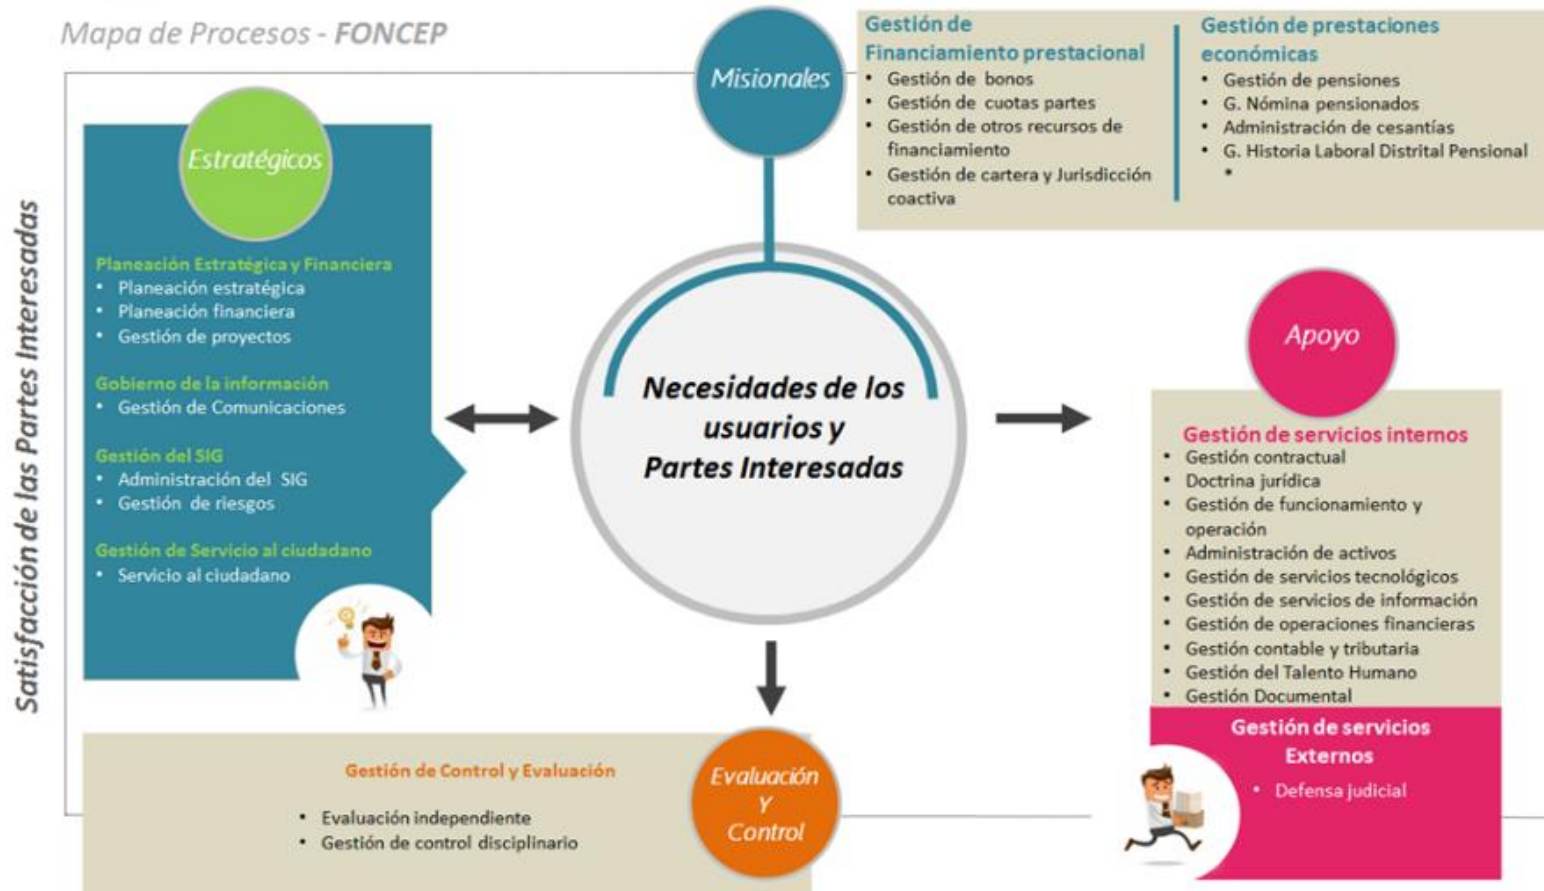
Mapa de Procesos - FONCEP

Satisfacción de las Partes Interesadas

Misionales

Gestión de Financiamiento prestacional
• Gestión de bonos
• Gestión de cuotas partes
• Gestión de otros recursos de financiamiento
• Gestión de cartera y Jurisdicción coactiva

Gestión de prestaciones económicas
• Gestión de pensiones
• G. Nómina pensionados
• Administración de cesantías
• G. Historia Laboral Distrital Pensional
•

Estratégicos

Planeación Estratégica y Financiera
• Planeación estratégica
• Planeación financiera
• Gestión de proyectos

Gobierno de la información
• Gestión de Comunicaciones

Gestión del SIG
• Administración del SIG
• Gestión de riesgos

Gestión de Servicio al ciudadano
• Servicio al ciudadano

Necesidades de los usuarios y Partes Interesadas

Apoyo

Gestión de servicios internos
• Gestión contractual
• Doctrina jurídica
• Gestión de funcionamiento y operación
• Administración de activos
• Gestión de servicios tecnológicos
• Gestión de servicios de información
• Gestión de operaciones financieras
• Gestión contable y tributaria
• Gestión del Talento Humano
• Gestión Documental

Gestión de servicios Externos
• Defensa judicial

Gestión de Control y Evaluación
• Evaluación independiente
• Gestión de control disciplinario

Evaluación Y Control